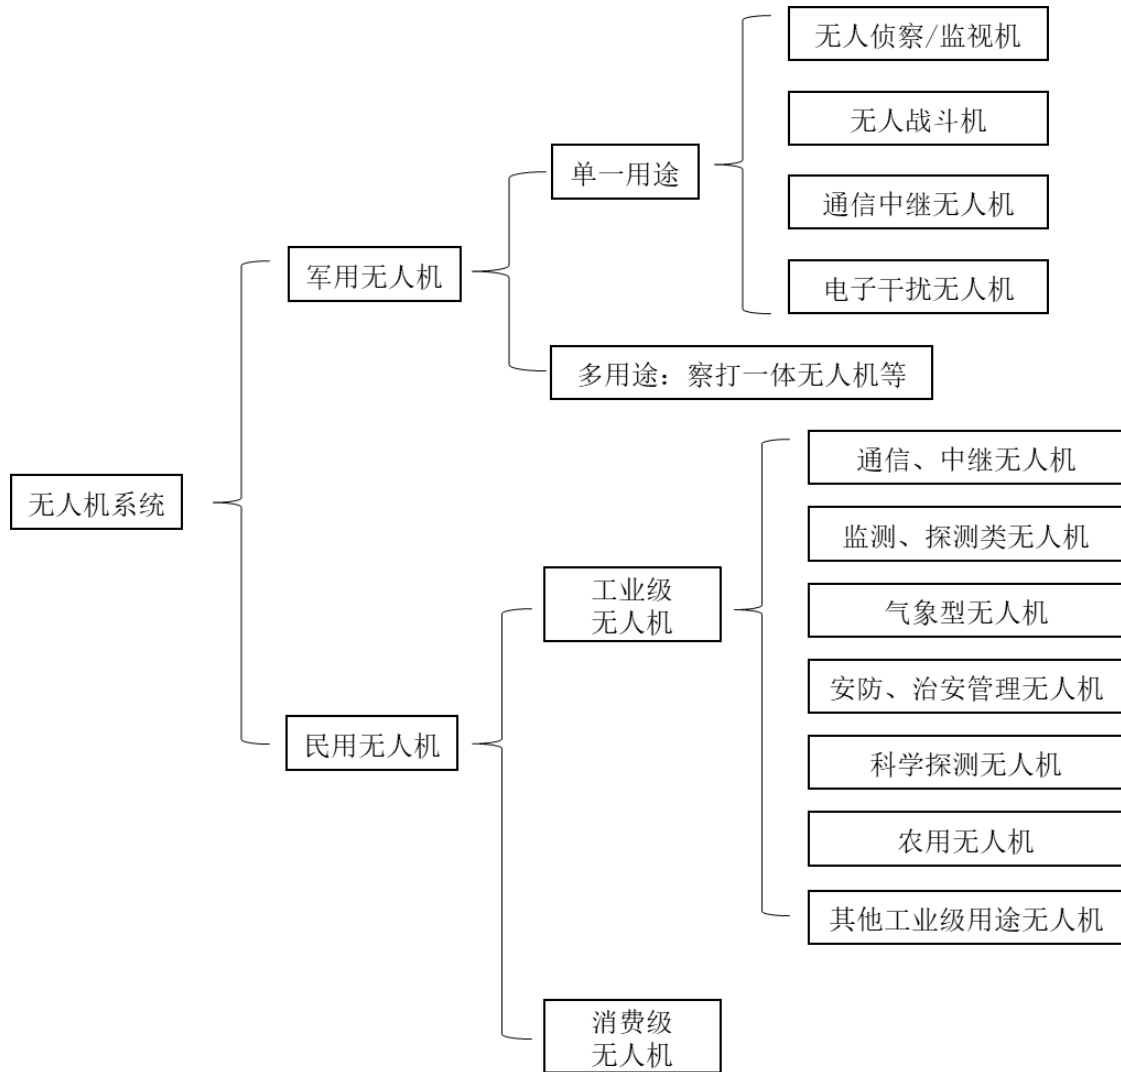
无人机系统

军用无人机

单一用途

无人侦察/监视机

无人战斗机

通信中继无人机

电子干扰无人机

多用途：察打一体无人机等

民用无人机

工业级无人机

通信、中继无人机

监测、探测类无人机

气象型无人机

安防、治安管理无人机

科学探测无人机

农用无人机

其他工业级用途无人机

消费级无人机